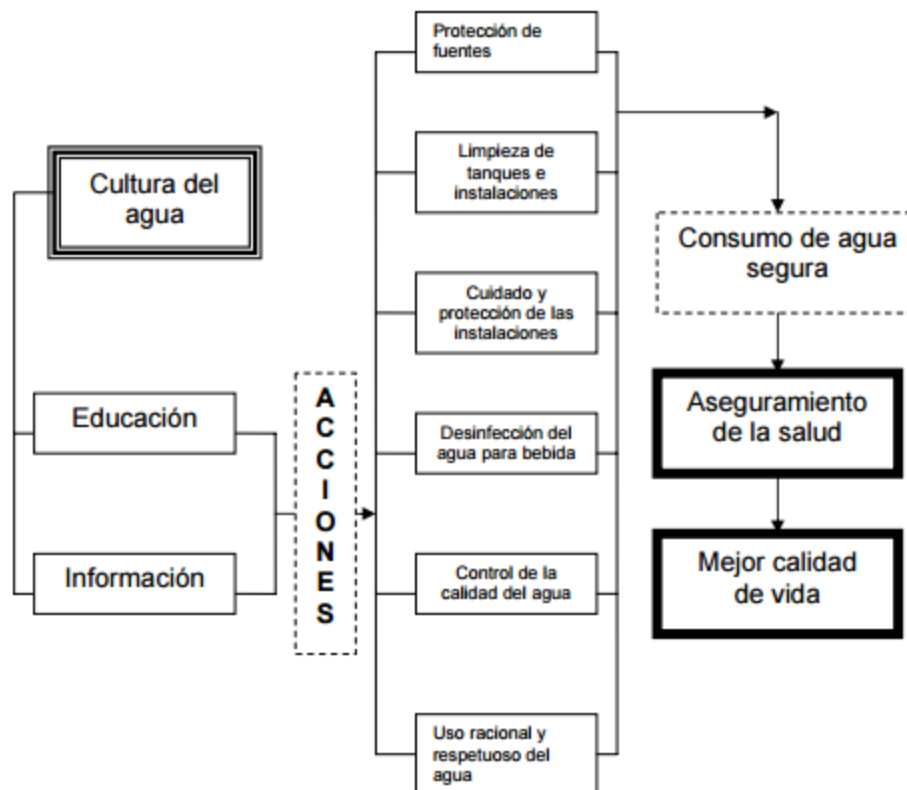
Cultura del agua

Educación

Información

ACCIONES

Protección de fuentes

Limpieza de tanques e instalaciones

Cuidado y protección de las instalaciones

Desinfección del agua para bebida

Control de la calidad del agua

Uso racional y respetuoso del agua

Consumo de agua segura

Aseguramiento de la salud

Mejor calidad de vida